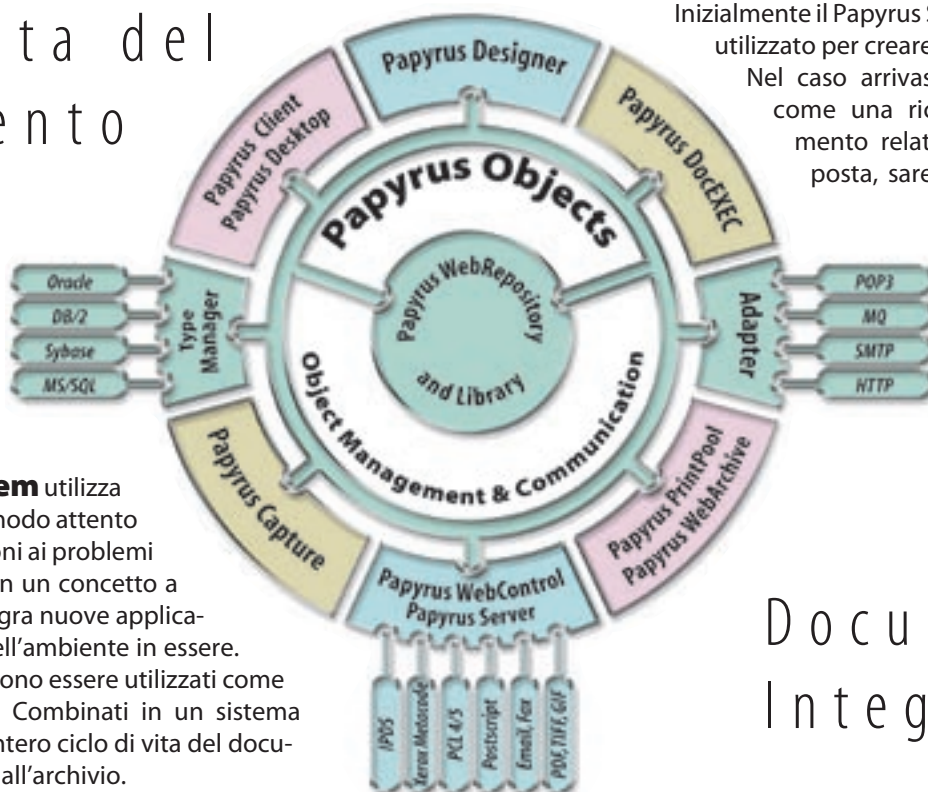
t a d e l
e n t o

Inizialmente il Papyrus S
utilizzato per creare
Nel caso arrivas
come una ric
mento relat
posta, sare

Papyrus Designer

Papyrus Client
Papyrus Desktop

Papyrus DocEXEC

Papyrus Objects

Papyrus WebRepository and Library

Object Management & Communication

Oracle
DB/2
Sybase
MS/SQL

Type Manager

Adapter

POP3
MQ
SMTP
HTTP

Papyrus Capture

Papyrus PrintPool
Papyrus WebArchive

Papyrus WebControl
Papyrus Server

IPDS
Xerox Metacode
PCL 4/5
Postscript
Email, Fax
PDF, TIFF, GIF

em utilizza
modo attento
oni ai problemi
n un concetto a
gra nuove applica-
ell'ambiente in essere.
ono essere utilizzati come
Combinati in un sistema
ntero ciclo di vita del docu-
all'archivio.

D o c u
I n t e g